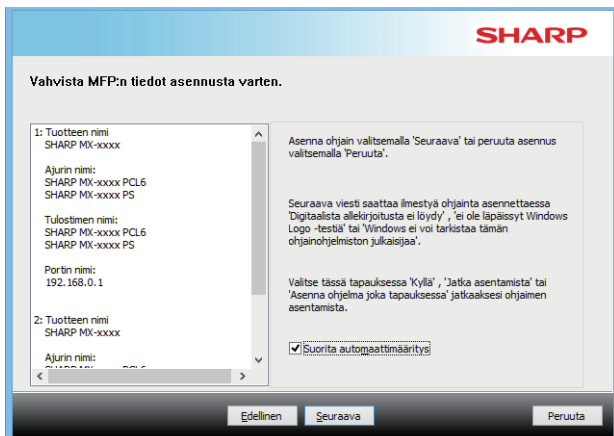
SHARP

Vahvista MFP:n tiedot asennusta varten.

1: Tuotteen nimi
SHARP MX-xxxx

Ajurin nimi:
SHARP MX-xxxx PCL6
SHARP MX-xxxx PS

Tulostimen nimi:
SHARP MX-xxxx PCL6
SHARP MX-xxxx PS

Portin nimi:
192.168.0.1

2: Tuotteen nimi
SHARP MX-xxxx

Ajurin nimi:
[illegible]

Asenna ohjain valitsemalla 'Seuraava' tai peruuta asennus valitsemalla 'Peruuta'.

Seuraava viesti saattaa ilmestyä ohjainta asennettaessa 'Digitaalista allekirjoitusta ei löydy' , 'ei ole läpäissyt Windows Logo -testiä' tai 'Windows ei voi tarkistaa tämän ohjainohjelmiston julkaisijaa'.

Valitse tässä tapauksessa 'Kyllä' , 'Jatka asentamista' tai 'Asenna ohjelma joka tapauksessa' jatkaaksesi ohjaimen asentamista.

Suorita automaattimääritys

Edellinen
Seuraava
Peruuta